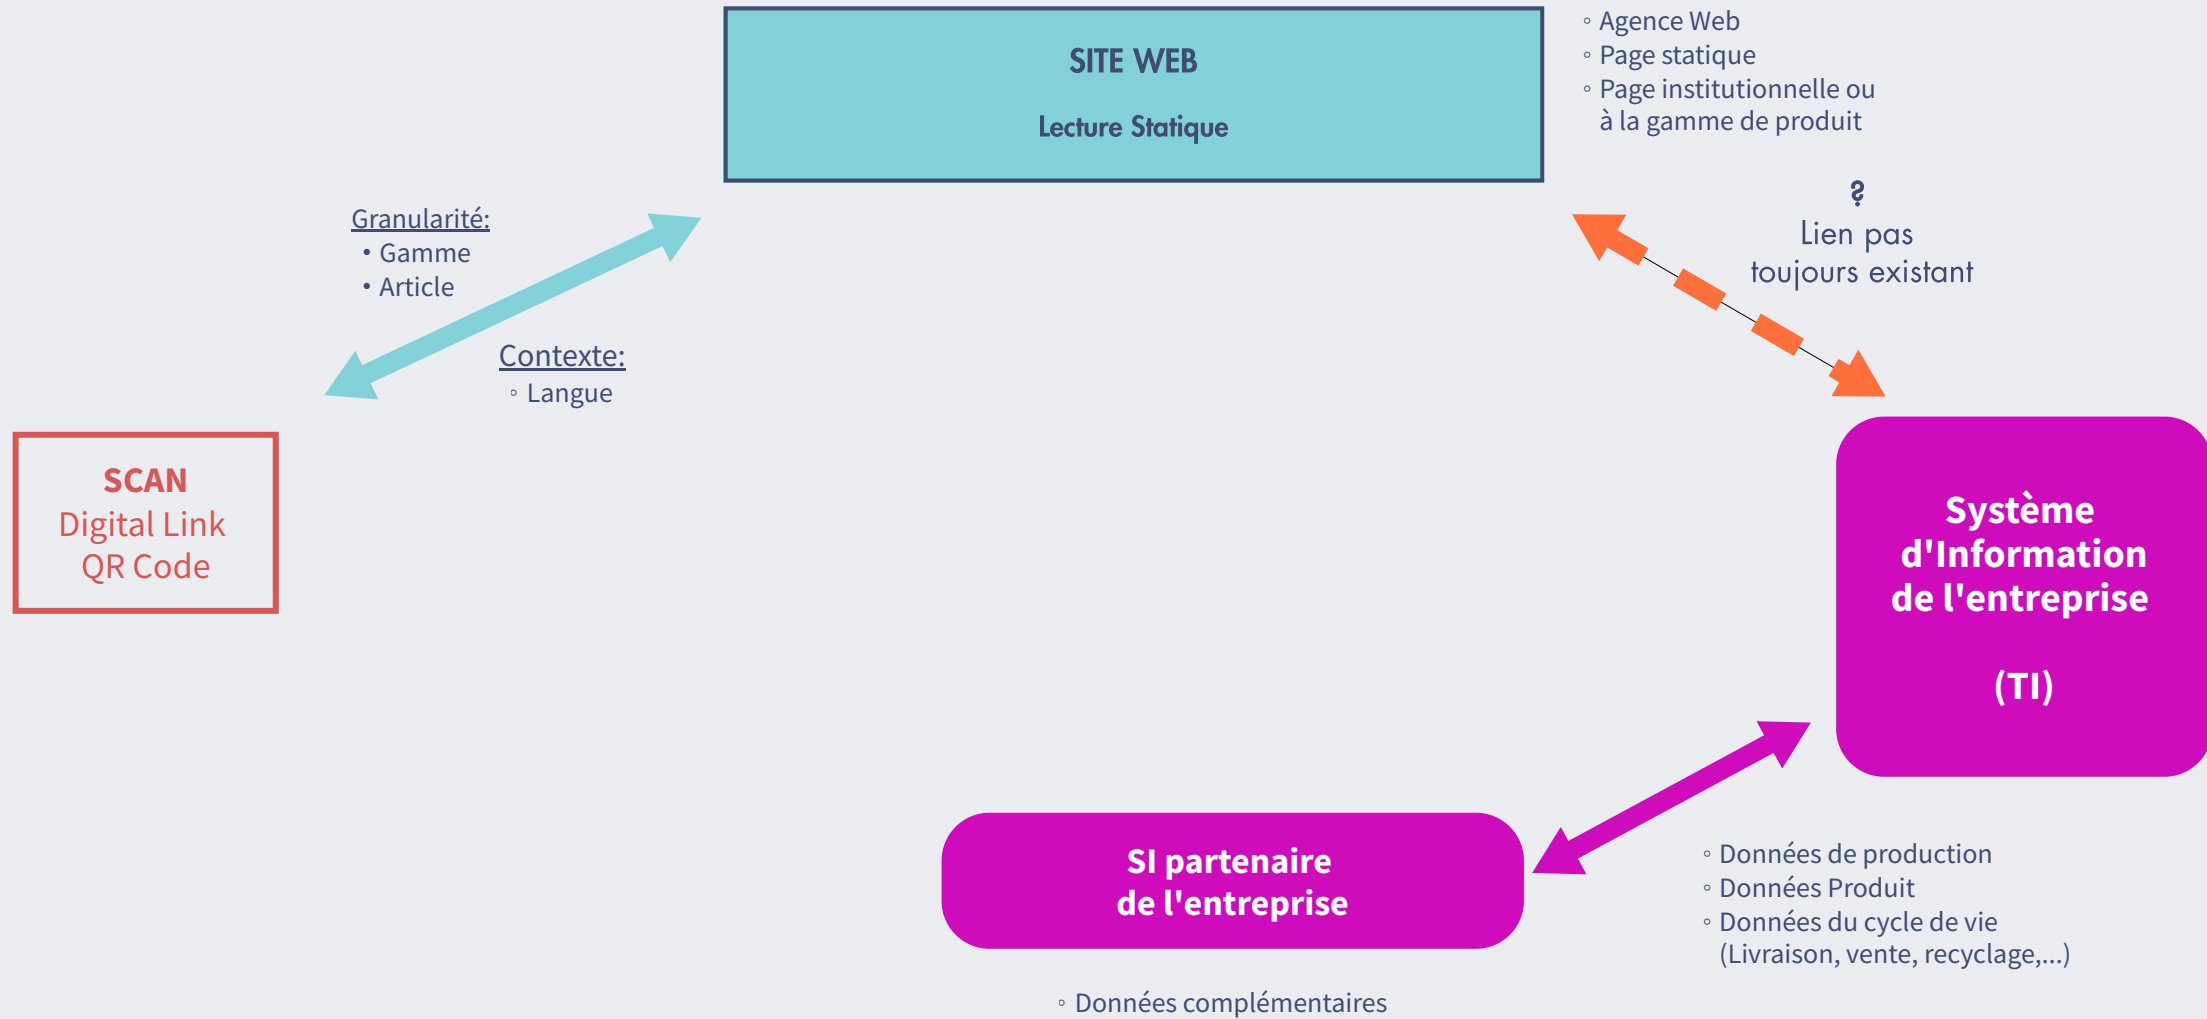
SITE WEB

Lecture Statique

◦ Agence Web
◦ Page statique
◦ Page institutionnelle ou à la gamme de produit

?
Lien pas toujours existant

Granularité:
• Gamme
• Article

Contexte:
◦ Langue

SCAN
Digital Link
QR Code

Système d'Information de l'entreprise

(TI)

SI partenaire de l'entreprise

◦ Données de production
◦ Données Produit
◦ Données du cycle de vie (Livraison, vente, recyclage,...)

◦ Données complémentaires